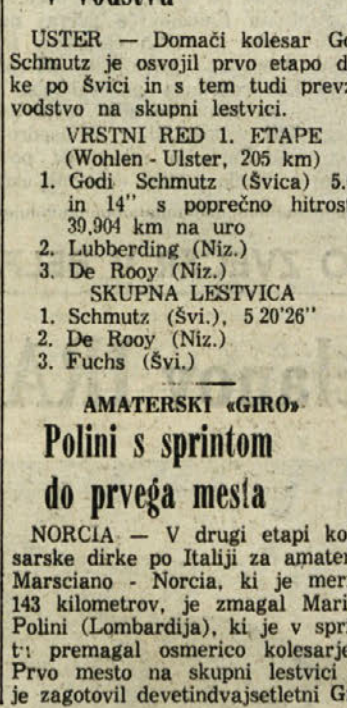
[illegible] vodstvu

USTER — Domači kolesar G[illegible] Schmutz je osvojil prvo etapo d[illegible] ke po Švici in s tem tudi prev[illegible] vodstvo na skupni lestvici.

VRSTNI RED 1. ETAPE
(Wohlen - Ulster, 205 km)
1. Godi Schmutz (Švica) 5. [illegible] in 14" s poprečno hitros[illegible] 39,904 km na uro
2. Lubberding (Niz.)
3. De Rooy (Niz.)

SKUPNA LESTVICA
1. Schmutz (Švi.), 5 20'26"
2. De Rooy (Niz.)
3. Fuchs (Švi.)

AMATERSKI «GIRO»

Polini s sprintom do prvega mesta

NORCIA — V drugi etapi ko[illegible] sarske dirke po Italiji za amate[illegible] Marsciano - Norcia, ki je mer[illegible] 143 kilometrov, je zmagal Mari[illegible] Polini (Lombardija), ki je v spr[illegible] t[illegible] premagal osmerico kolesarje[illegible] Prvo mesto na skupni lestvici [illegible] je zagotovil devetindvajsetletni G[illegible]